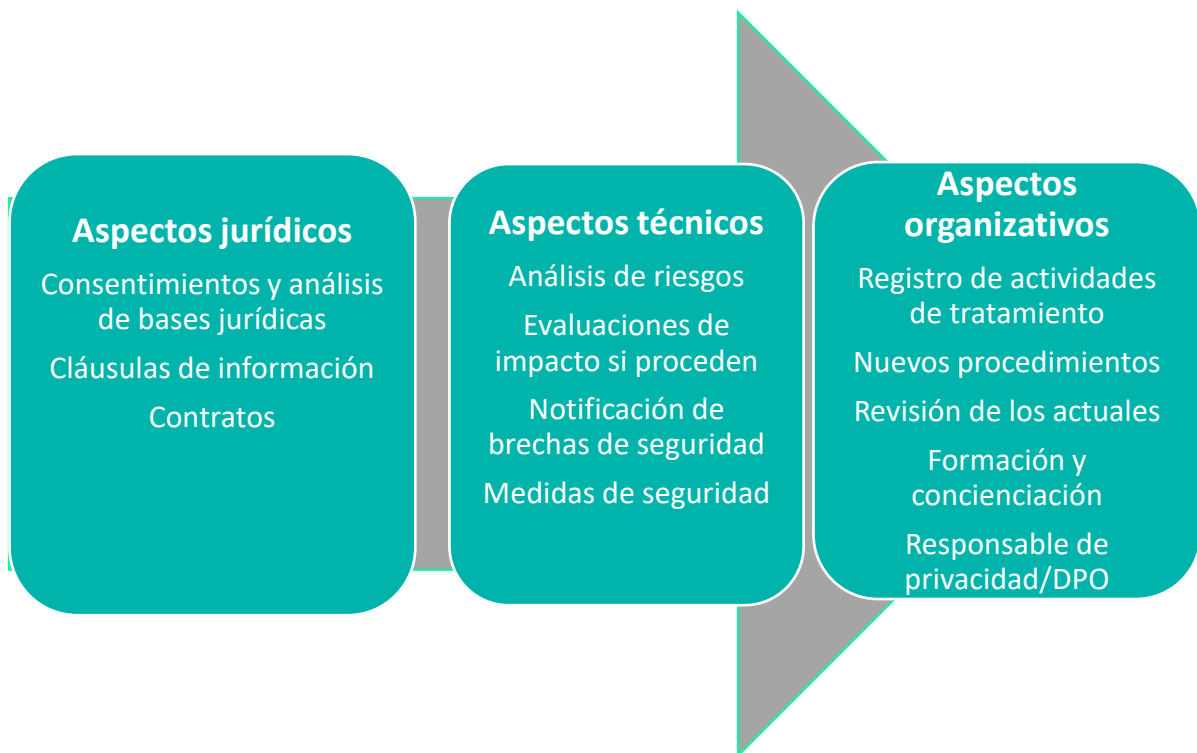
Aspectos jurídicos

Consentimientos y análisis de bases jurídicas

Cláusulas de información

Contratos

Aspectos técnicos

Análisis de riesgos

Evaluaciones de impacto si proceden

Notificación de brechas de seguridad

Medidas de seguridad

Aspectos organizativos

Registro de actividades de tratamiento

Nuevos procedimientos

Revisión de los actuales

Formación y concienciación

Responsable de privacidad/DPO